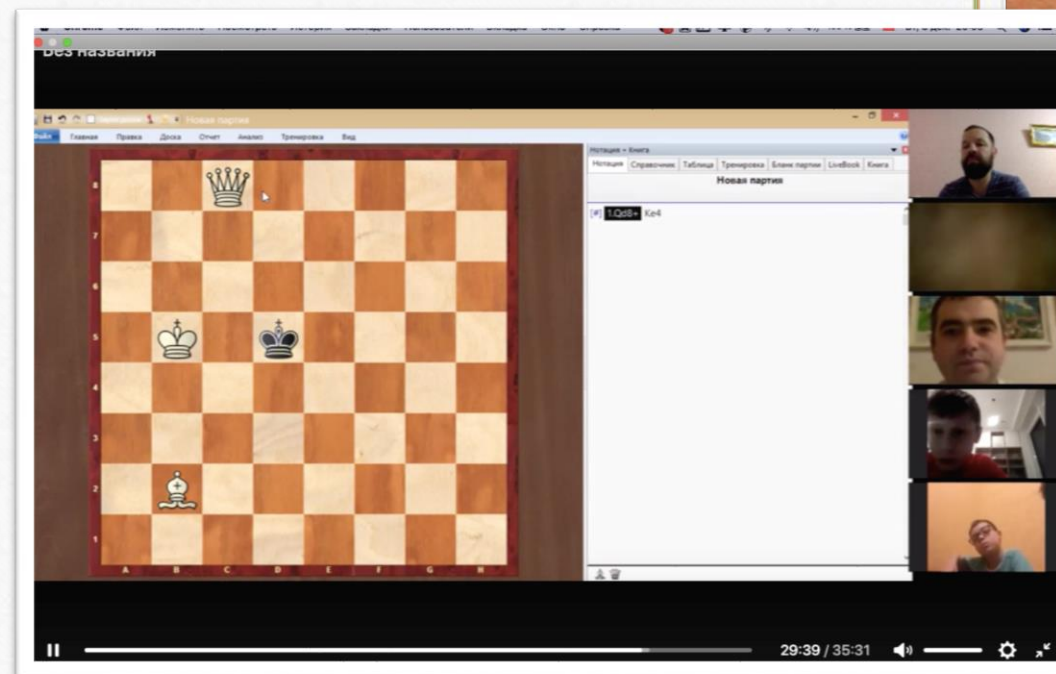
Без названия

Новая партия

Файл Главная Правка Доска Отчет Анализ Тренировка Вид

Нотация + Книга

Нотация Справочник Таблица Тренировка Бланк партии LiveBook Книга

Новая партия

[#] 1.Qd8+ Ke4

8
7
6
5
4
3
2
1
A B C D E F G H

29:39 / 35:31